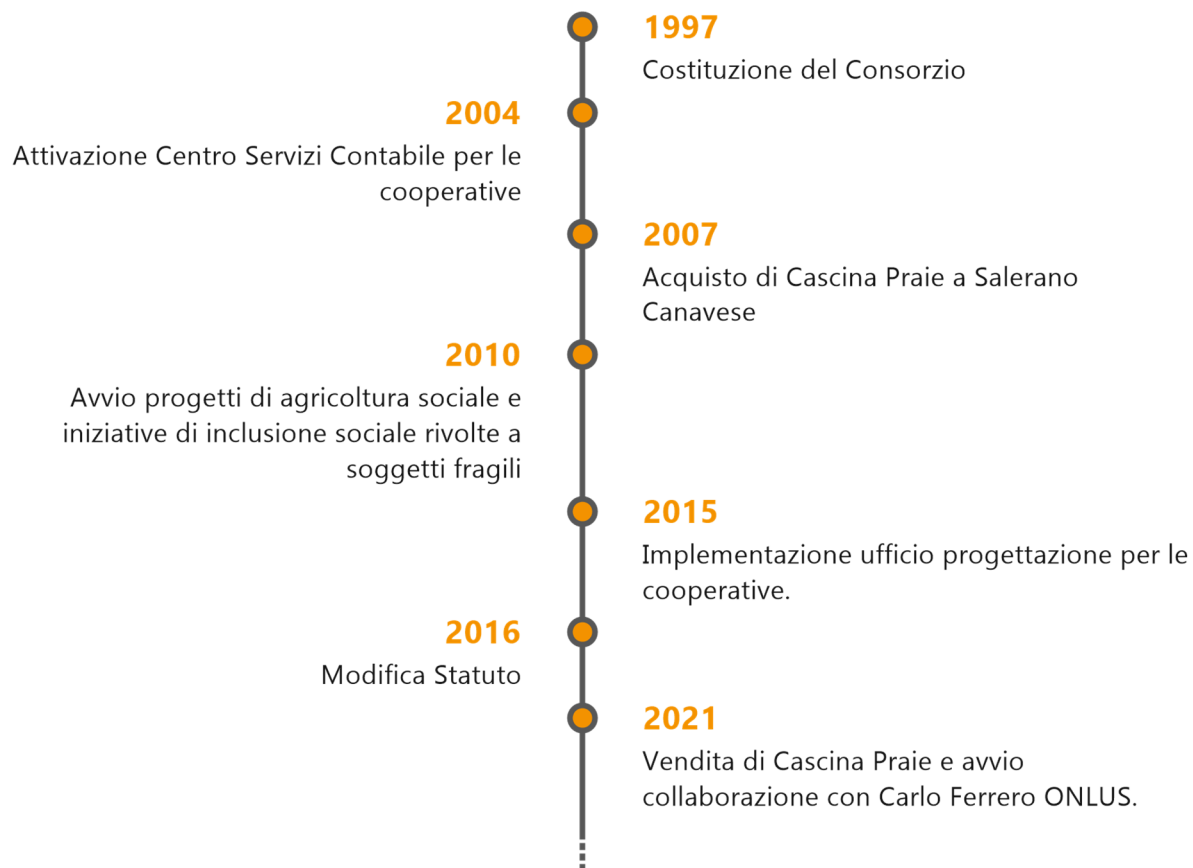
1997
Costituzione del Consorzio

2004
Attivazione Centro Servizi Contabile per le cooperative

2007
Acquisto di Cascina Praie a Salerano Canavese

2010
Avvio progetti di agricoltura sociale e iniziative di inclusione sociale rivolte a soggetti fragili

2015
Implementazione ufficio progettazione per le cooperative.

2016
Modifica Statuto

2021
Vendita di Cascina Praie e avvio collaborazione con Carlo Ferrero ONLUS.